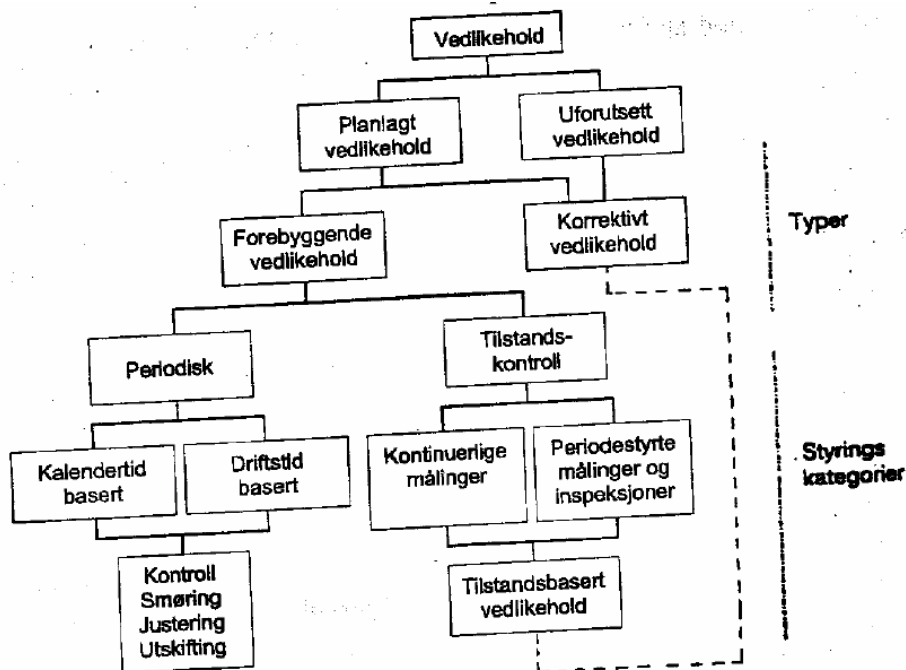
Vedlikehold

Planlagt vedlikehold

Uforutsett vedlikehold

Forebyggende vedlikehold

Korrektivt vedlikehold

Typer

Periodisk

Tilstands-kontroll

Kalendertid basert

Driftstid basert

Kontinuerlige målinger

Periodestyrte målinger og inspeksjoner

Styrings kategorier

Kontroll
Smøring
Justering
Utskifting

Tilstandsbasert vedlikehold